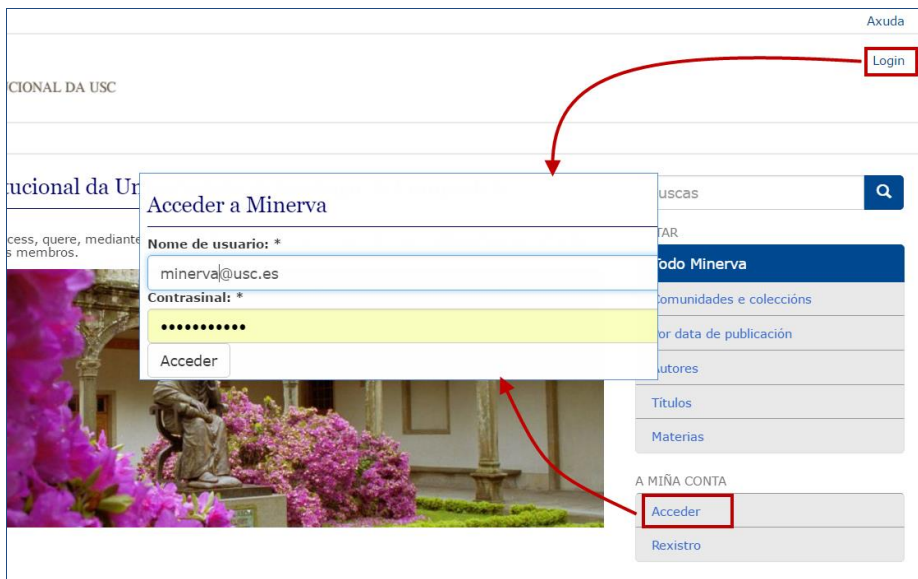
Axuda

Login

ICIONAL DA USC

ucional da Ur

cess, quere, mediante
s membros.

Acceder a Minerva

Nome de usuario: *

minerva@usc.es

Contrasinal: *

•••••••••••

Acceder

uscas

TAR

Todo Minerva

Comunidades e coleccións

or data de publicación

utores

Títulos

Materias

A MIÑA CONTA

Acceder

Rexistro